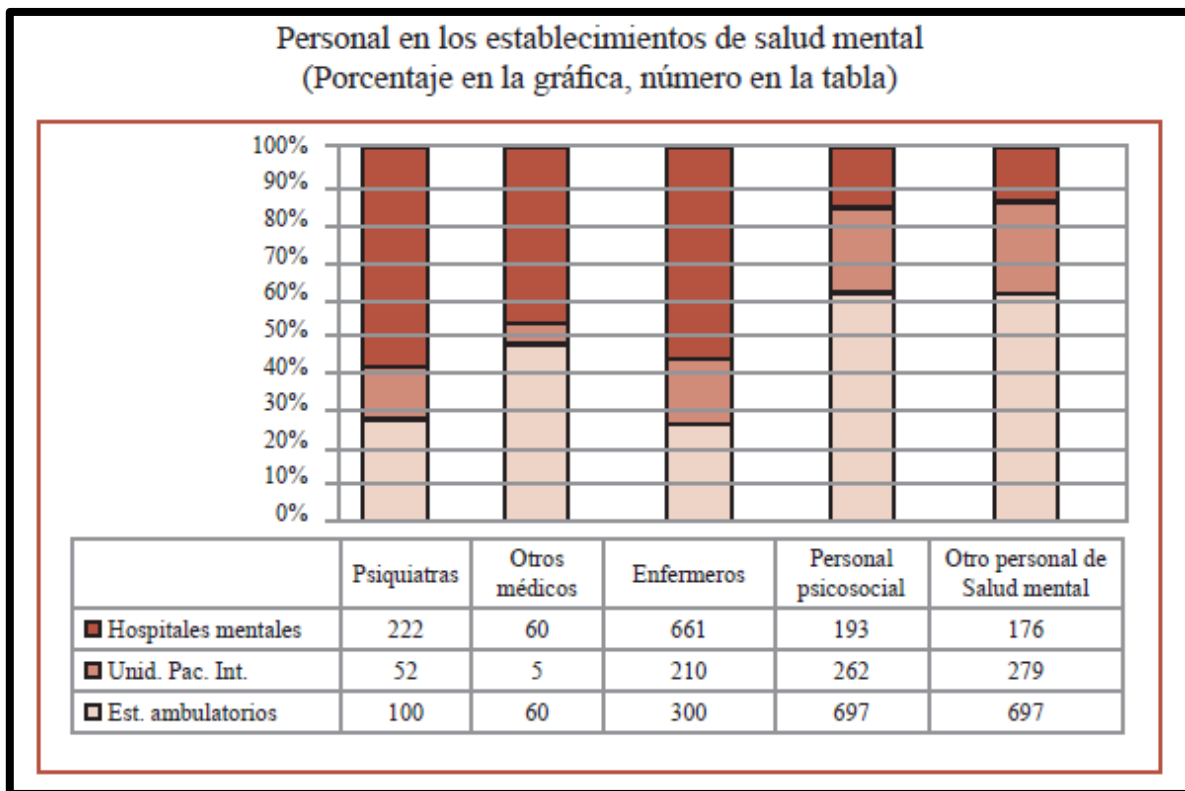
Personal en los establecimientos de salud mental
(Porcentaje en la gráfica, número en la tabla)

100%
90%
80%
70%
60%
50%
40%
30%
20%
10%
0%

| | Psiquiatras | Otros médicos | Enfermeros | Personal psicosocial | Otro personal de Salud mental |
|---|---|---|---|---|---|
| Hospitales mentales | 222 | 60 | 661 | 193 | 176 |
| Unid. Pac. Int. | 52 | 5 | 210 | 262 | 279 |
| Est. ambulatorios | 100 | 60 | 300 | 697 | 697 |